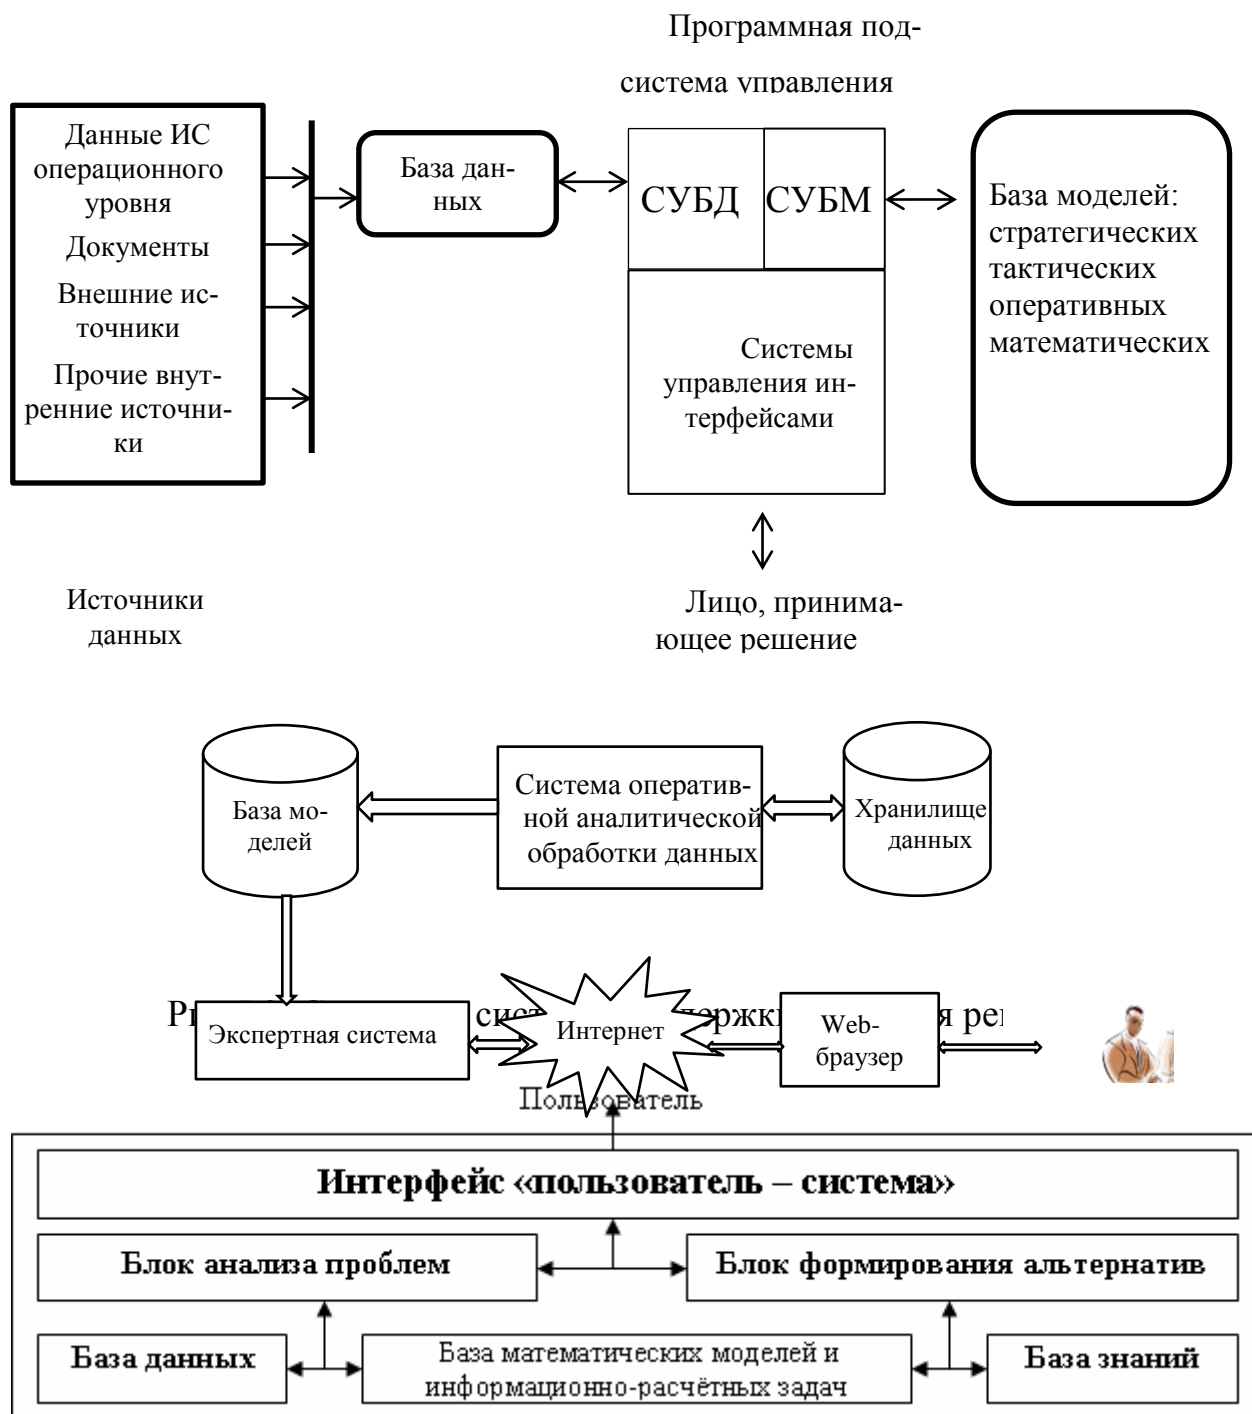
Программная подсистема управления

Данные ИС операционного уровня

Документы

Внешние источники

Прочие внутренние источники

База данных

СУБД

СУБМ

Системы управления интерфейсами

База моделей: стратегических тактических оперативных математических

Источники данных

Лицо, принимающее решение

База моделей

Система оперативной аналитической обработки данных

Хранилище данных

Р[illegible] сист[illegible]ержк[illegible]я ре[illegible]

Экспертная система

Интернет

Web-браузер

Пользователь

Интерфейс «пользователь – система»

Блок анализа проблем

Блок формирования альтернатив

База данных

База математических моделей и информационно-расчётных задач

База знаний